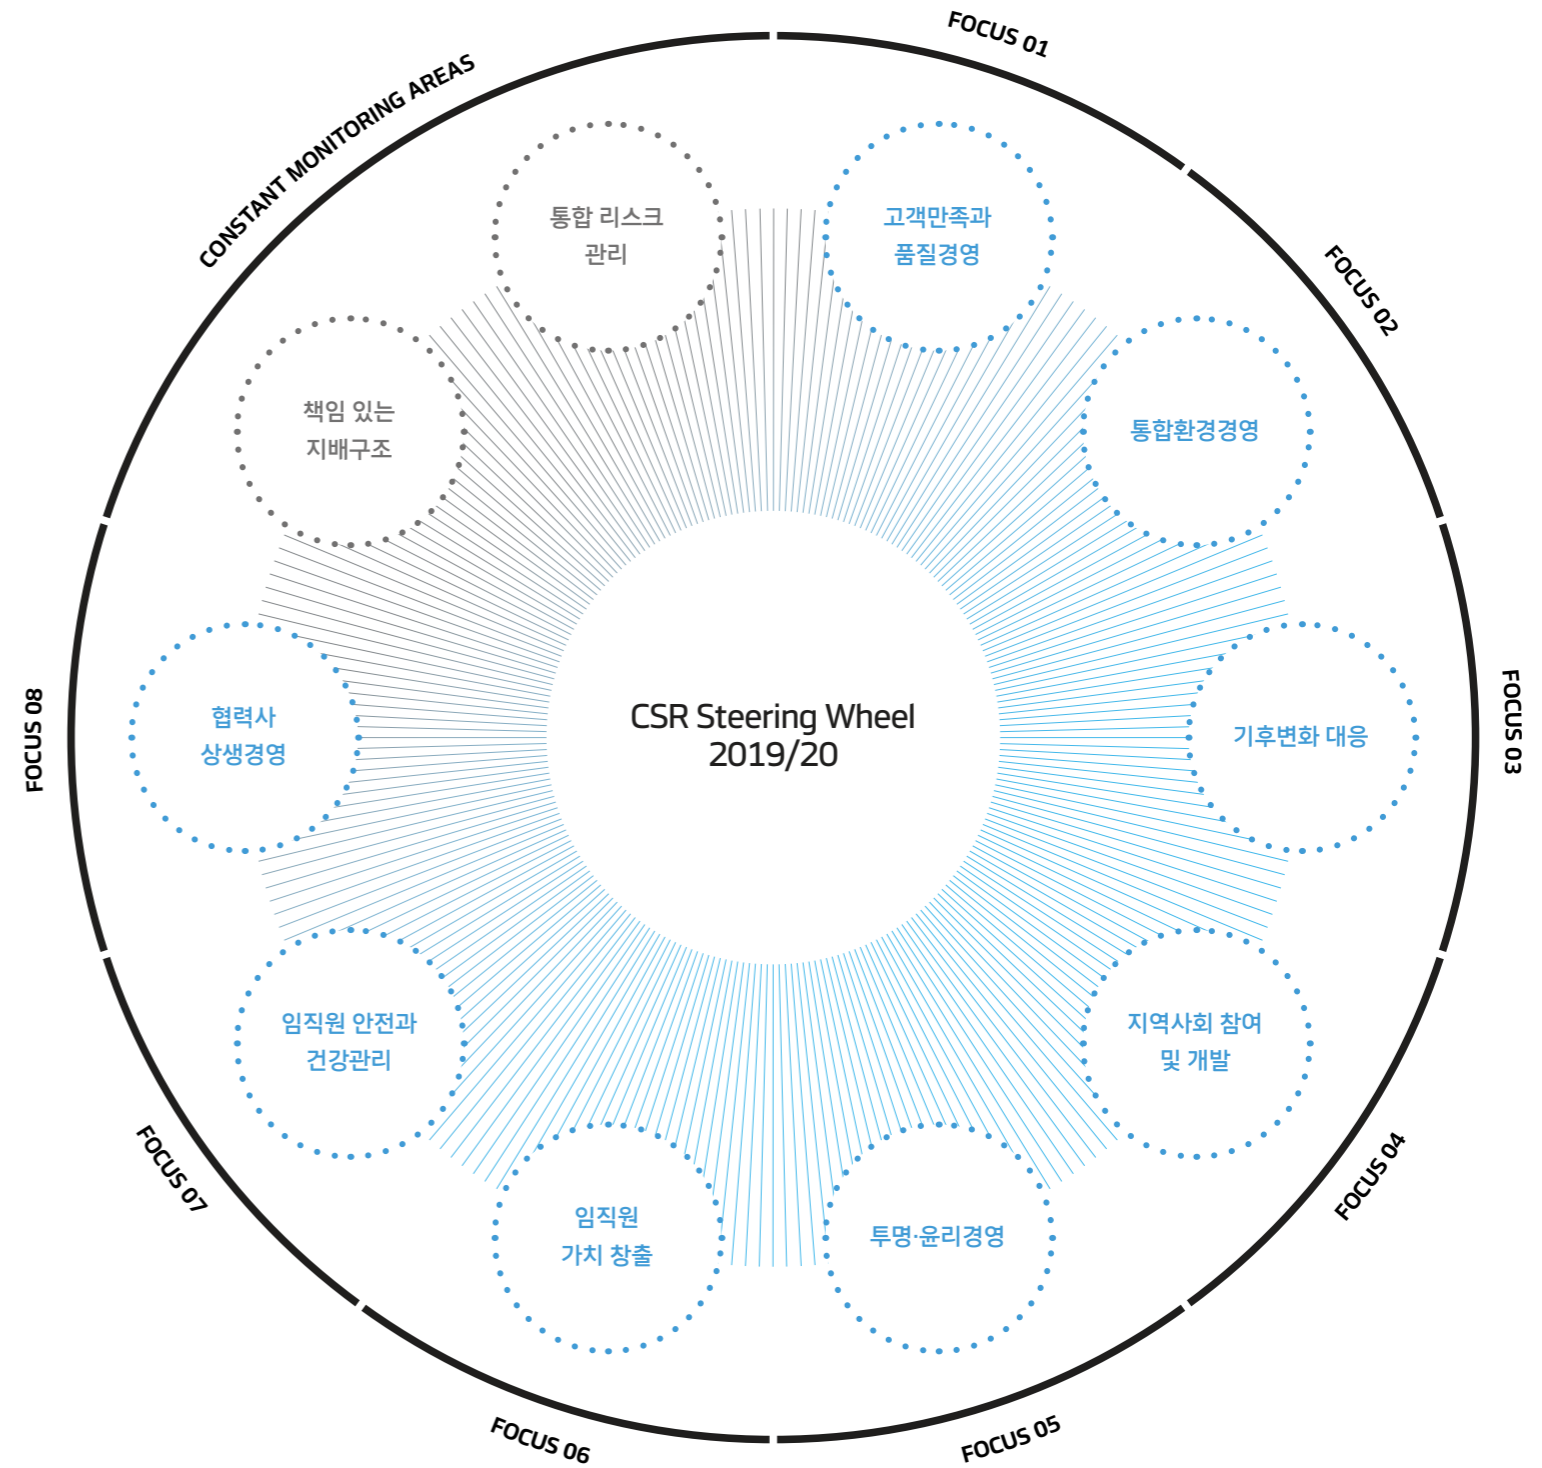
CSR Steering Wheel
2019/20

FOCUS 01
고객만족과
품질경영

FOCUS 02
통합환경경영

FOCUS 03
기후변화 대응

FOCUS 04
지역사회 참여
및 개발

FOCUS 05
투명·윤리경영

FOCUS 06
임직원
가치 창출

FOCUS 07
임직원 안전과
건강관리

FOCUS 08
협력사
상생경영

CONSTANT MONITORING AREAS
책임 있는
지배구조

통합 리스크
관리